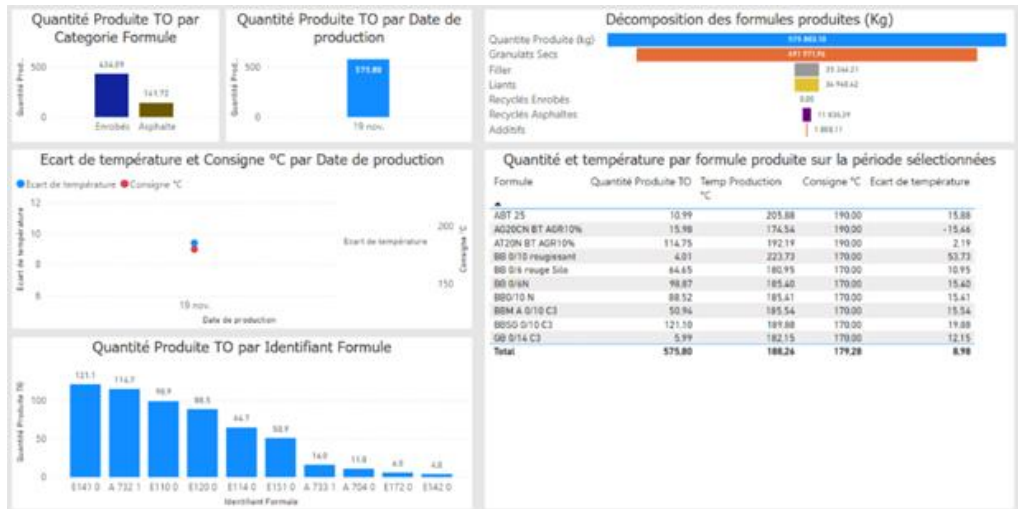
Quantité Produite TO par Categorie Formule

Quantité Prod...

500

0

434,09

141,72

Enrobés

Asphalte

Quantité Produite TO par Date de production

Quantité Prod...

500

0

575,80

19 nov.

Décomposition des formules produites (Kg)

Quantite Produite (kg) 575 803,10

Granulats Secs 491 971,96

Filler 35 366,21

Liants 26 948,62

Recyclés Enrobés 0,00

Recyclés Asphaltes 11 656,29

Additifs 1 868,11

Ecart de température et Consigne °C par Date de production

Ecart de température Consigne °C

12

10

8

6

Ecart de température

200

150

Consigne °C

Ecart de température

19 nov.

Date de production

Quantité et température par formule produite sur la période sélectionnées

| Formule | Quantité Produite TO | Temp Production °C | Consigne °C | Ecart de température |
|---|---|---|---|---|
| ABT 25 | 10,99 | 205,88 | 190,00 | 15,88 |
| AG20CN BT AGR10% | 15,98 | 174,54 | 190,00 | -15,46 |
| AT20N BT AGR10% | 114,75 | 192,19 | 190,00 | 2,19 |
| BB 0/10 rougissant | 4,01 | 223,73 | 170,00 | 53,73 |
| BB 0/6 rouge Silo | 64,65 | 180,95 | 170,00 | 10,95 |
| BB 0/6N | 98,87 | 185,60 | 170,00 | 15,60 |
| BB0/10 N | 88,52 | 185,41 | 170,00 | 15,41 |
| BBM A 0/10 C3 | 50,94 | 185,54 | 170,00 | 15,54 |
| BBSO 0/10 C3 | 121,10 | 189,88 | 170,00 | 19,88 |
| GB 0/14 C3 | 5,99 | 182,15 | 170,00 | 12,15 |
| Total | 575,80 | 188,26 | 179,28 | 8,98 |

Quantité Produite TO par Identifiant Formule

Quantité Produite TO

100

50

0

121,1

114,7

98,9

88,5

64,7

50,9

16,0

11,0

6,0

4,0

E141 0

A 732 1

E110 0

E120 0

E114 0

E151 0

A 733 1

A 704 0

E172 0

E142 0

Identifiant Formule